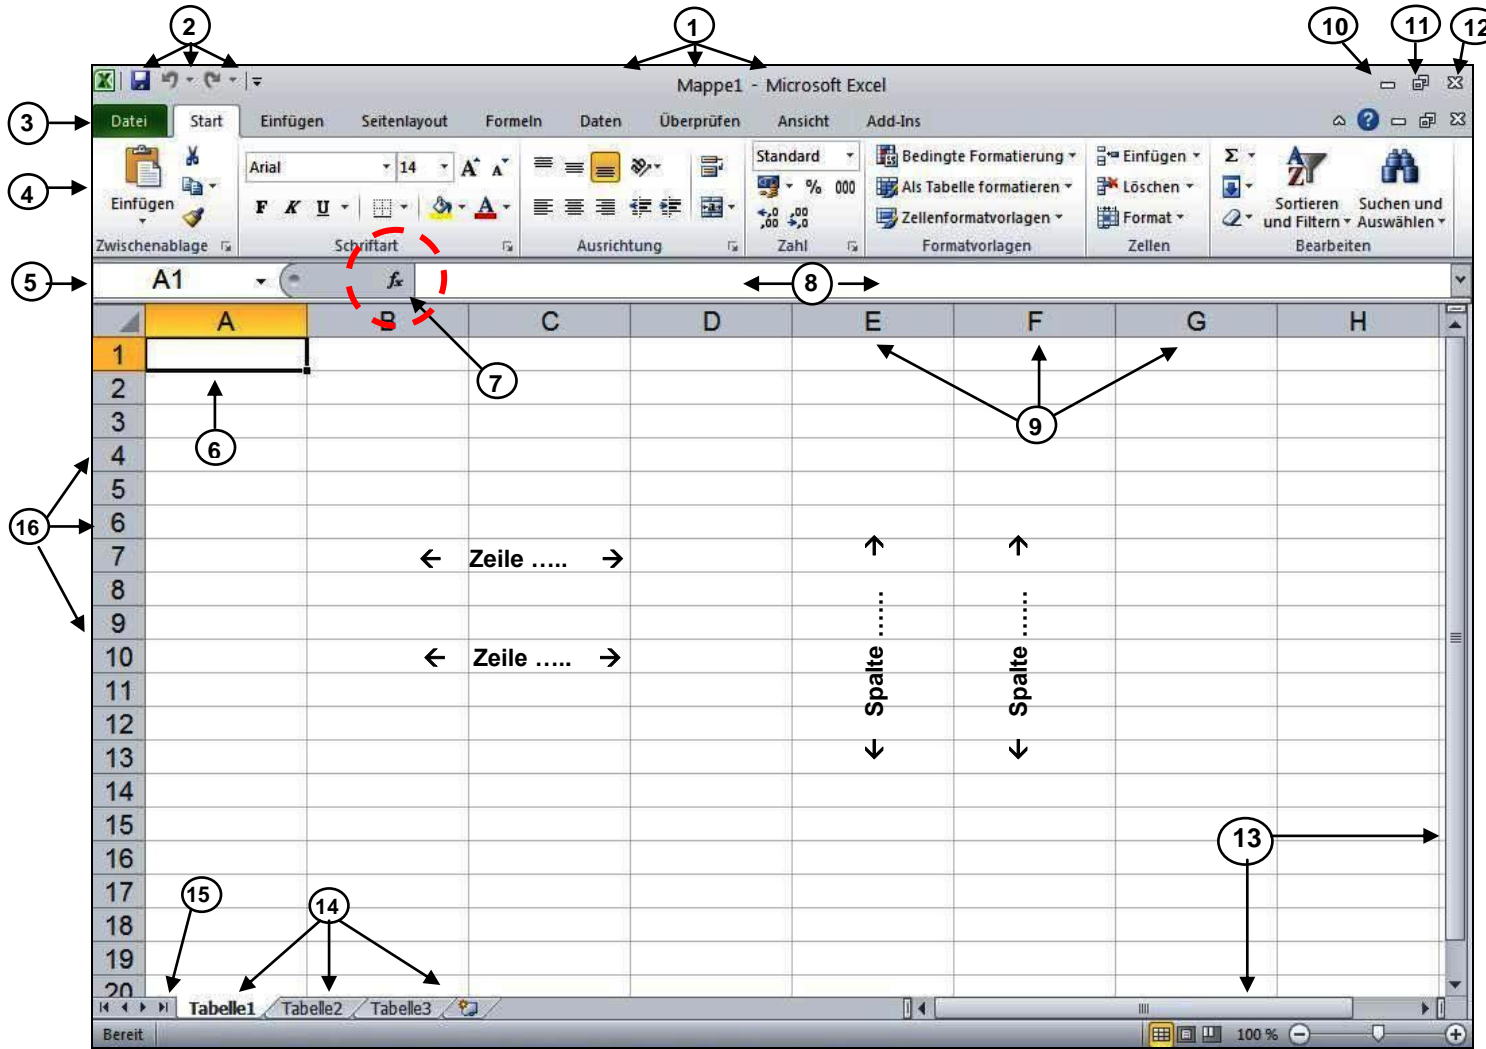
2 1 10 11 12

Mappe1 - Microsoft Excel

3 Datei Start Einfügen Seitenlayout Formeln Daten Überprüfen Ansicht Add-Ins

4 Einfügen Arial 14 F K U Standard % 000 Bedingte Formatierung Als Tabelle formatieren Zellenformatvorlagen Einfügen Löschen Format Σ Sortieren und Filtern Suchen und Auswählen

Zwischenablage Schriftart Ausrichtung Zahl Formatvorlagen Zellen Bearbeiten

5 A1 $f_x$ 8

| | A | B | C | D | E | F | G | H |
|---|---|---|---|---|---|---|---|---|
| 1 | | | | | | | | |
| 2 | | | | | | | | |
| 3 | | | | | | | | |
| 4 | | | | | | | | |
| 5 | | | | | | | | |
| 6 | | | | | | | | |
| 7 | | | | | | | | |
| 8 | | | | | | | | |
| 9 | | | | | | | | |
| 10 | | | | | | | | |
| 11 | | | | | | | | |
| 12 | | | | | | | | |
| 13 | | | | | | | | |
| 14 | | | | | | | | |
| 15 | | | | | | | | |
| 16 | | | | | | | | |
| 17 | | | | | | | | |
| 18 | | | | | | | | |
| 19 | | | | | | | | |
| 20 | | | | | | | | |

7 6 9 16

Zeile .....

Zeile .....

Spalte .....

Spalte .....

13 15 14

Tabelle1 Tabelle2 Tabelle3

Bereit 100 %